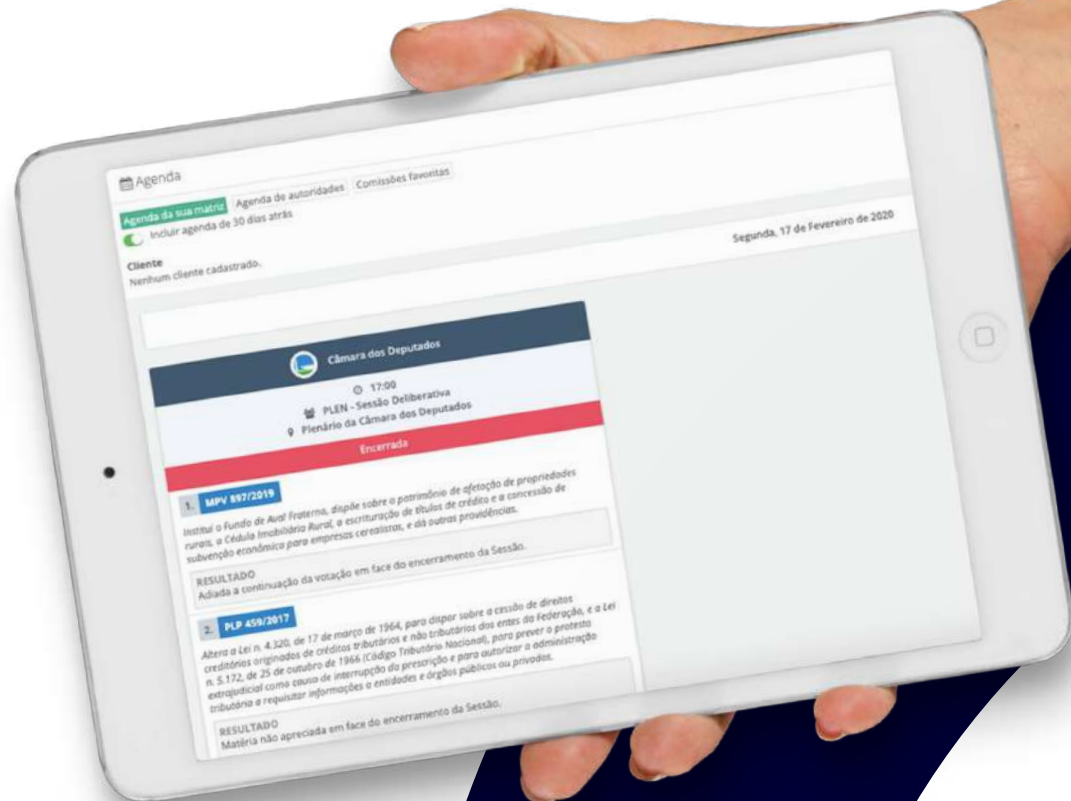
Agenda

Agenda da sua matriz | Agenda de autoridades | Comissões favoritas

Incluir agenda de 30 dias atrás

Segunda, 17 de Fevereiro de 2020

Cliente
Nenhum cliente cadastrado.

Câmara dos Deputados

17:00
PLEN - Sessão Deliberativa
Plenário da Câmara dos Deputados

Encerrada

1. MPV 897/2019

Institui o Fundo de Aval Fraterno, dispõe sobre o patrimônio de afetação de propriedades rurais, a Cédula Imobiliária Rural, a escrituração de títulos de crédito e a concessão de subvenção econômica para empresas cerealistas, e dá outras providências.

RESULTADO
Adiada a continuação da votação em face do encerramento da Sessão.

2. PLP 459/2017

Altera a Lei n. 4.320, de 17 de março de 1964, para dispor sobre a cessão de direitos creditórios originados de créditos tributários e não tributários dos entes da Federação, e a Lei n. 5.172, de 25 de outubro de 1966 (Código Tributário Nacional), para prever o protesto extrajudicial como causa de interrupção da prescrição e para autorizar a administração tributária a requisitar informações a entidades e órgãos públicos ou privados.

RESULTADO
Matéria não apreciada em face do encerramento da Sessão.